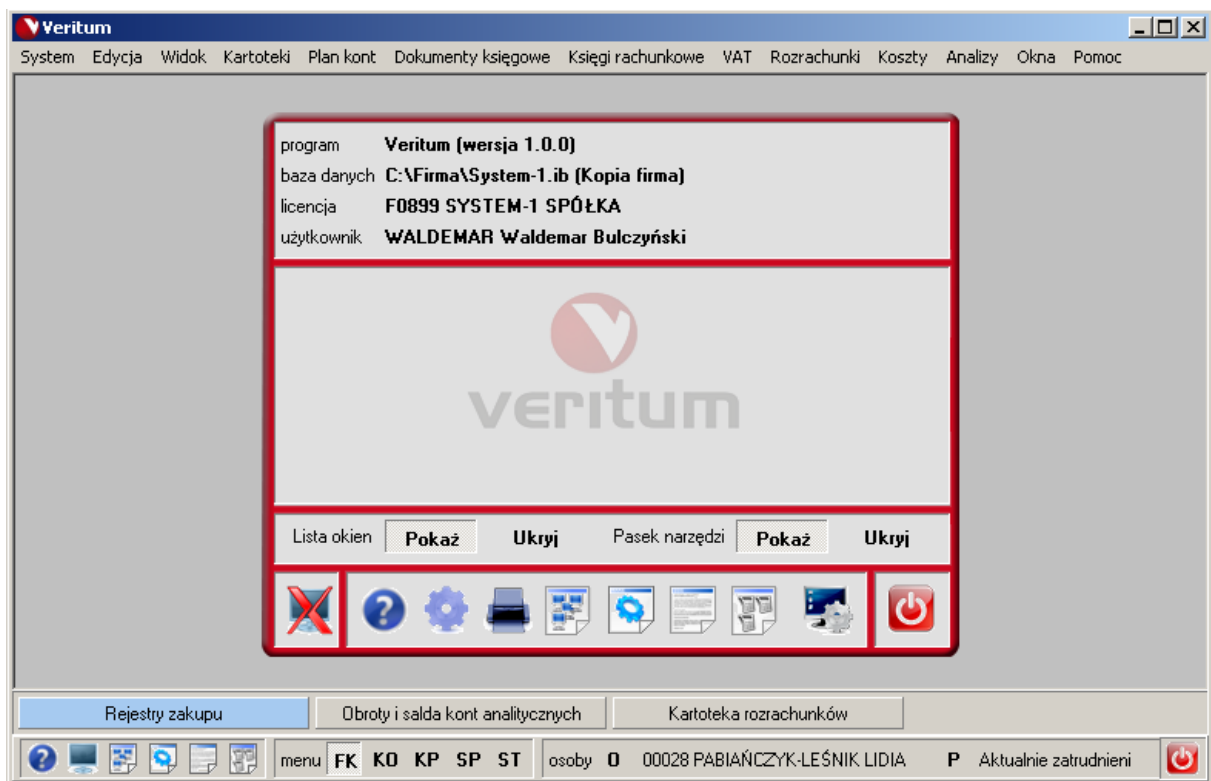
Veritum

System Edycja Widok Kartoteki Plan kont Dokumenty księgowe Księgi rachunkowe VAT Rozrachunki Koszty Analizy Okna Pomoc

program Veritum (wersja 1.0.0)
baza danych C:\Firma\System-1.ib (Kopia firma)
licencja F0899 SYSTEM-1 SPÓŁKA
użytkownik WALDEMAR Waldemar Bulczyński

veritum

Lista okien Pokaż Ukryj Pasek narzędzi Pokaż Ukryj

Rejestry zakupu | Obroty i salda kont analitycznych | Kartoteka rozrachunków

menu FK KO KP SP ST osoby O 00028 PABIAŃCZYK-LEŚNIK LIDIA P Aktualnie zatrudnieni